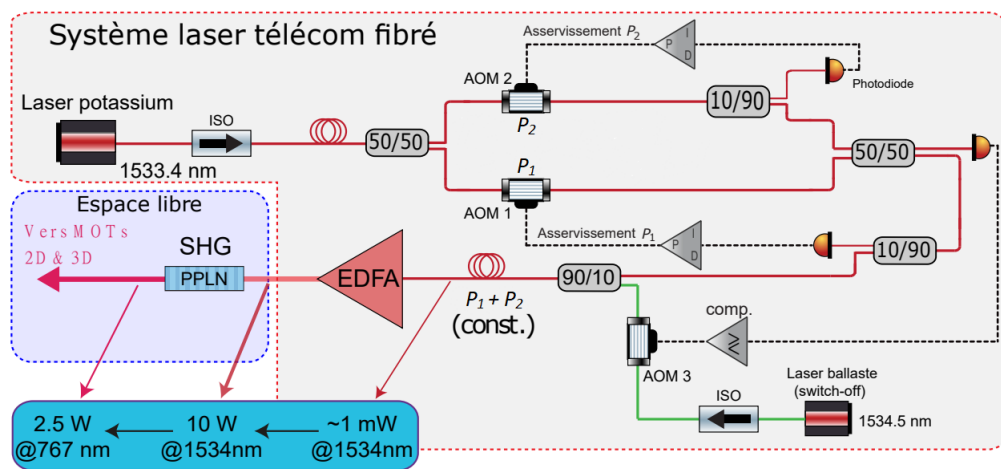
Système laser télécom fibré

Asservissement $P_2$

P I D

AOM 2

$P_2$

10/90

Photodiode

Laser potassium

ISO

1533.4 nm

50/50

$P_1$

50/50

AOM 1

Espace libre

Vers MOTs 2D & 3D

SHG

PPLN

EDFA

Asservissement $P_1$

P I D

10/90

90/10

$P_1 + P_2$ (const.)

comp.

AOM 3

Laser ballaste (switch-off)

ISO

1534.5 nm

2.5 W @767 nm

10 W @1534nm

~1 mW @1534nm